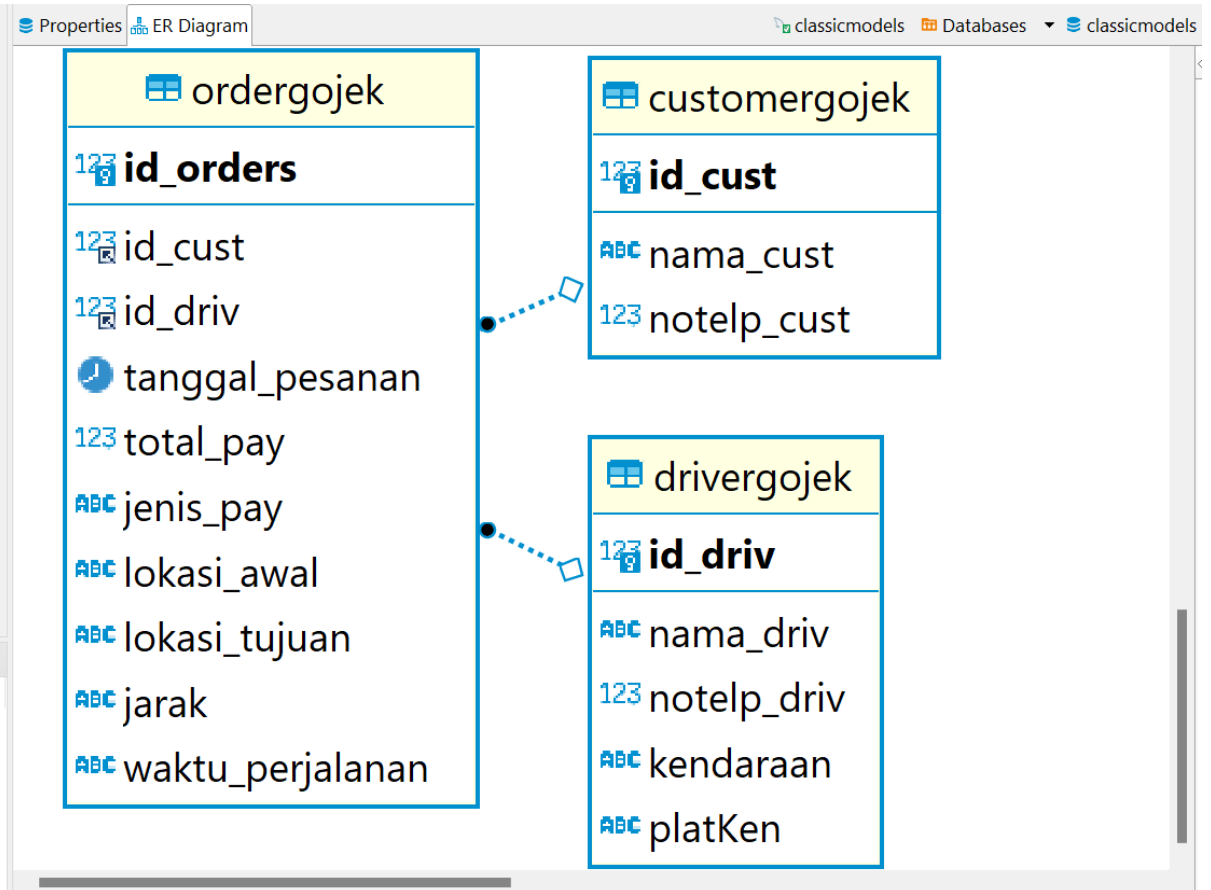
Properties ER Diagram classicmodels Databases classicmodels

ordergojek
123 id_orders
123 id_cust
123 id_driv
tanggal_pesanan
123 total_pay
ABC jenis_pay
ABC lokasi_awal
ABC lokasi_tujuan
ABC jarak
ABC waktu_perjalanan

customergojek
123 id_cust
ABC nama_cust
123 notelp_cust

drivergojek
123 id_driv
ABC nama_driv
123 notelp_driv
ABC kendaraan
ABC platKen